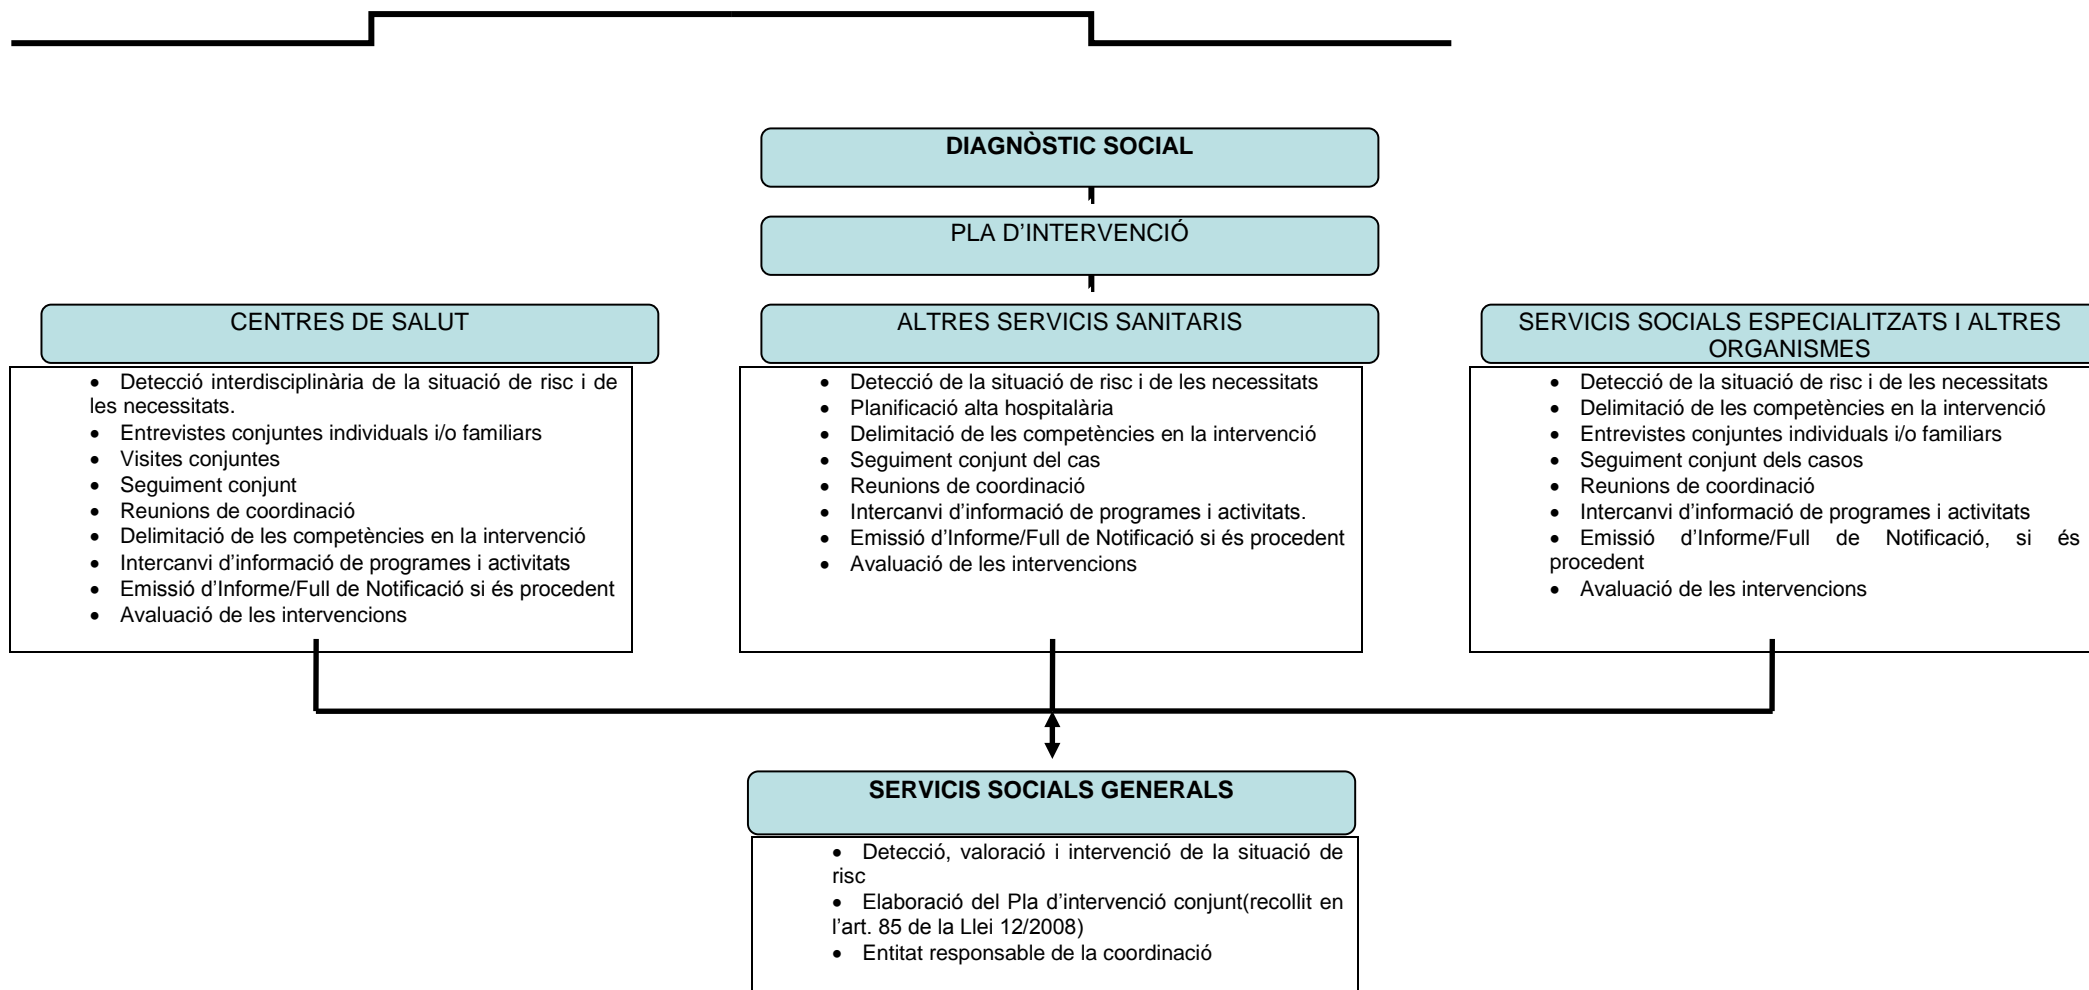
DIAGNÒSTIC SOCIAL

PLA D'INTERVENCIÓ

CENTRES DE SALUT

- Detecció interdisciplinària de la situació de risc i de les necessitats.
- Entrevistes conjuntes individuals i/o familiars
- Visites conjuntes
- Seguiment conjunt
- Reunions de coordinació
- Delimitació de les competències en la intervenció
- Intercanvi d'informació de programes i activitats
- Emissió d'Informe/Full de Notificació si és procedent
- Avaluació de les intervencions

ALTRES SERVICIS SANITARIS

- Detecció de la situació de risc i de les necessitats
- Planificació alta hospitalària
- Delimitació de les competències en la intervenció
- Seguiment conjunt del cas
- Reunions de coordinació
- Intercanvi d'informació de programes i activitats.
- Emissió d'Informe/Full de Notificació si és procedent
- Avaluació de les intervencions

SERVICIS SOCIALS ESPECIALITZATS I ALTRES ORGANISMES

- Detecció de la situació de risc i de les necessitats
- Delimitació de les competències en la intervenció
- Entrevistes conjuntes individuals i/o familiars
- Seguiment conjunt dels casos
- Reunions de coordinació
- Intercanvi d'informació de programes i activitats
- Emissió d'Informe/Full de Notificació, si és procedent
- Avaluació de les intervencions

SERVICIS SOCIALS GENERALS

- Detecció, valoració i intervenció de la situació de risc
- Elaboració del Pla d'intervenció conjunt(recollit en l'art. 85 de la Llei 12/2008)
- Entitat responsable de la coordinació